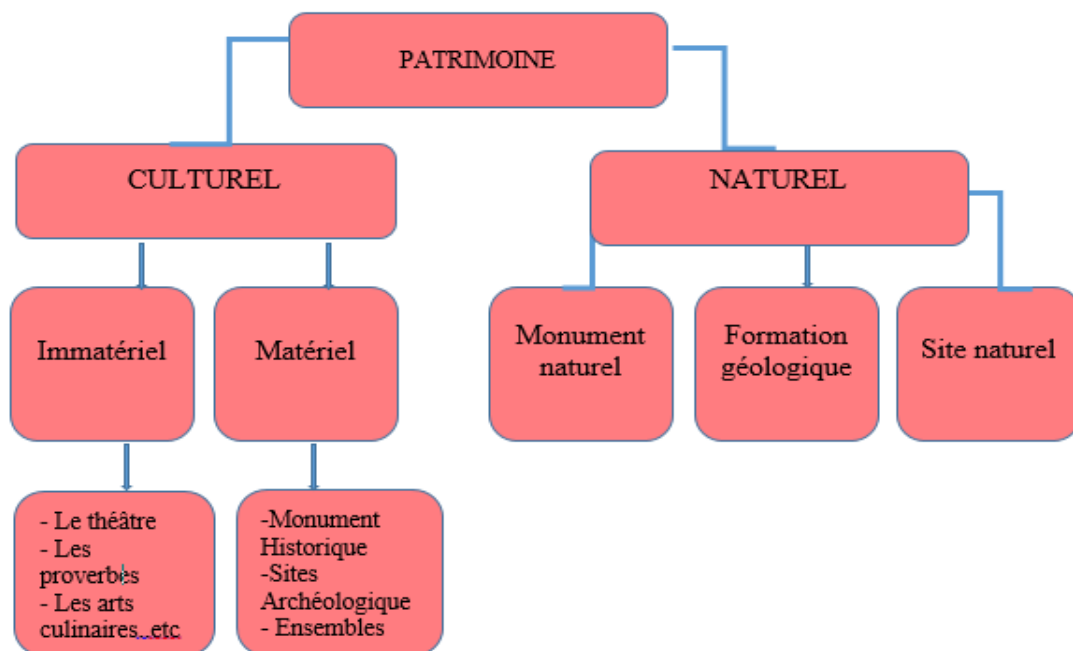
PATRIMOINE

CULTUREL

NATUREL

Immatériel

Matériel

Monument naturel

Formation géologique

Site naturel

- Le théâtre
- Les proverbes
- Les arts culinaires..etc

-Monument Historique
-Sites Archéologique
- Ensembles